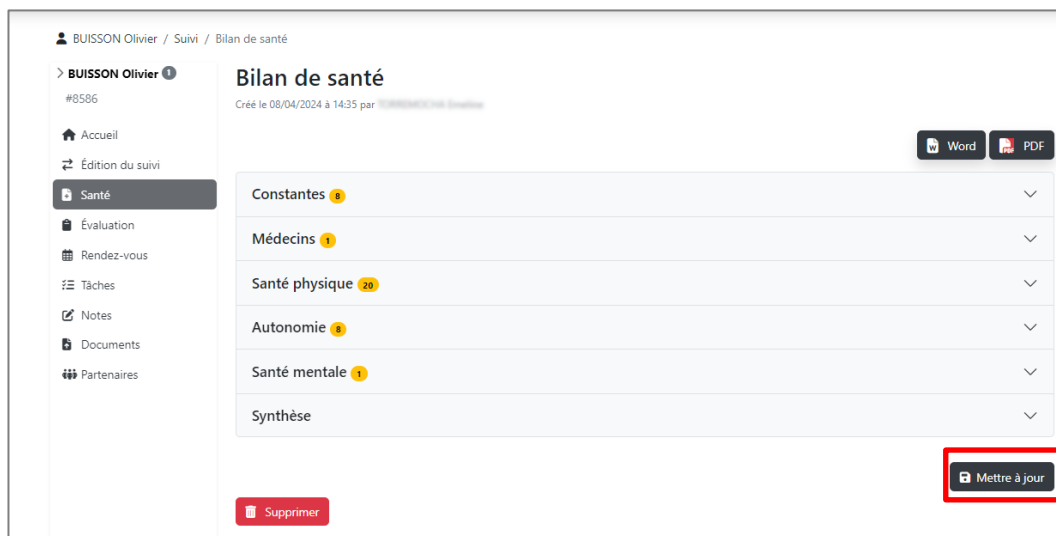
BUISSON Olivier / Suivi / Bilan de santé

> BUISSON Olivier 1
#8586

Accueil
Édition du suivi
Santé
Évaluation
Rendez-vous
Tâches
Notes
Documents
Partenaires

Bilan de santé
Créé le 08/04/2024 à 14:35 par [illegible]

Word
PDF

Constantes 8
Médecins 1
Santé physique 20
Autonomie 8
Santé mentale 1
Synthèse

Mettre à jour

Supprimer